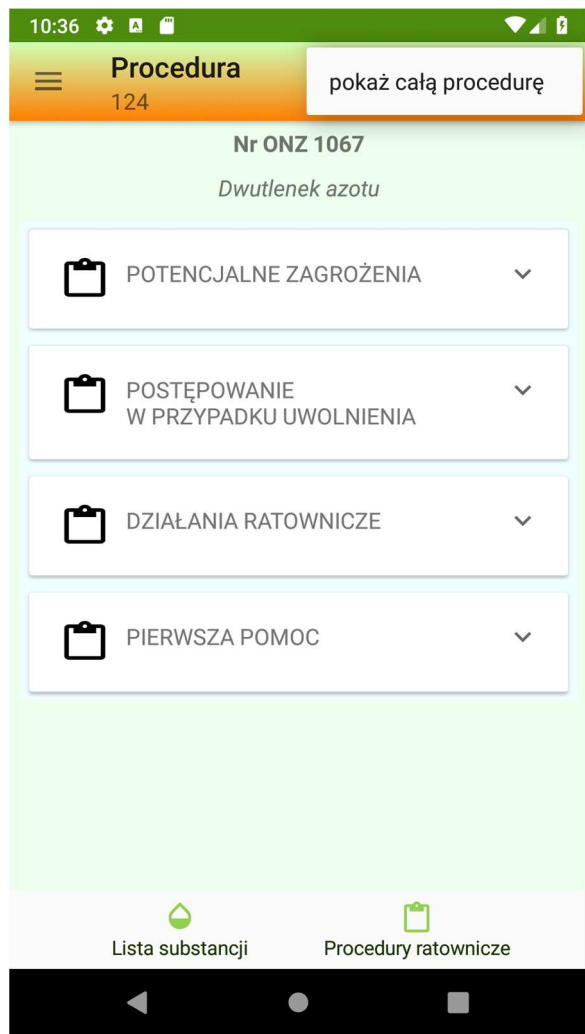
10:36

Procedura
124

pokaż całą procedurę

Nr ONZ 1067

Dwutlenek azotu

POTENCJALNE ZAGROŻENIA

POSTĘPOWANIE
W PRZYPADKU UWOLNIENIA

DZIAŁANIA RATOWNICZE

PIERWSZA POMOC

Lista substancji

Procedury ratownicze